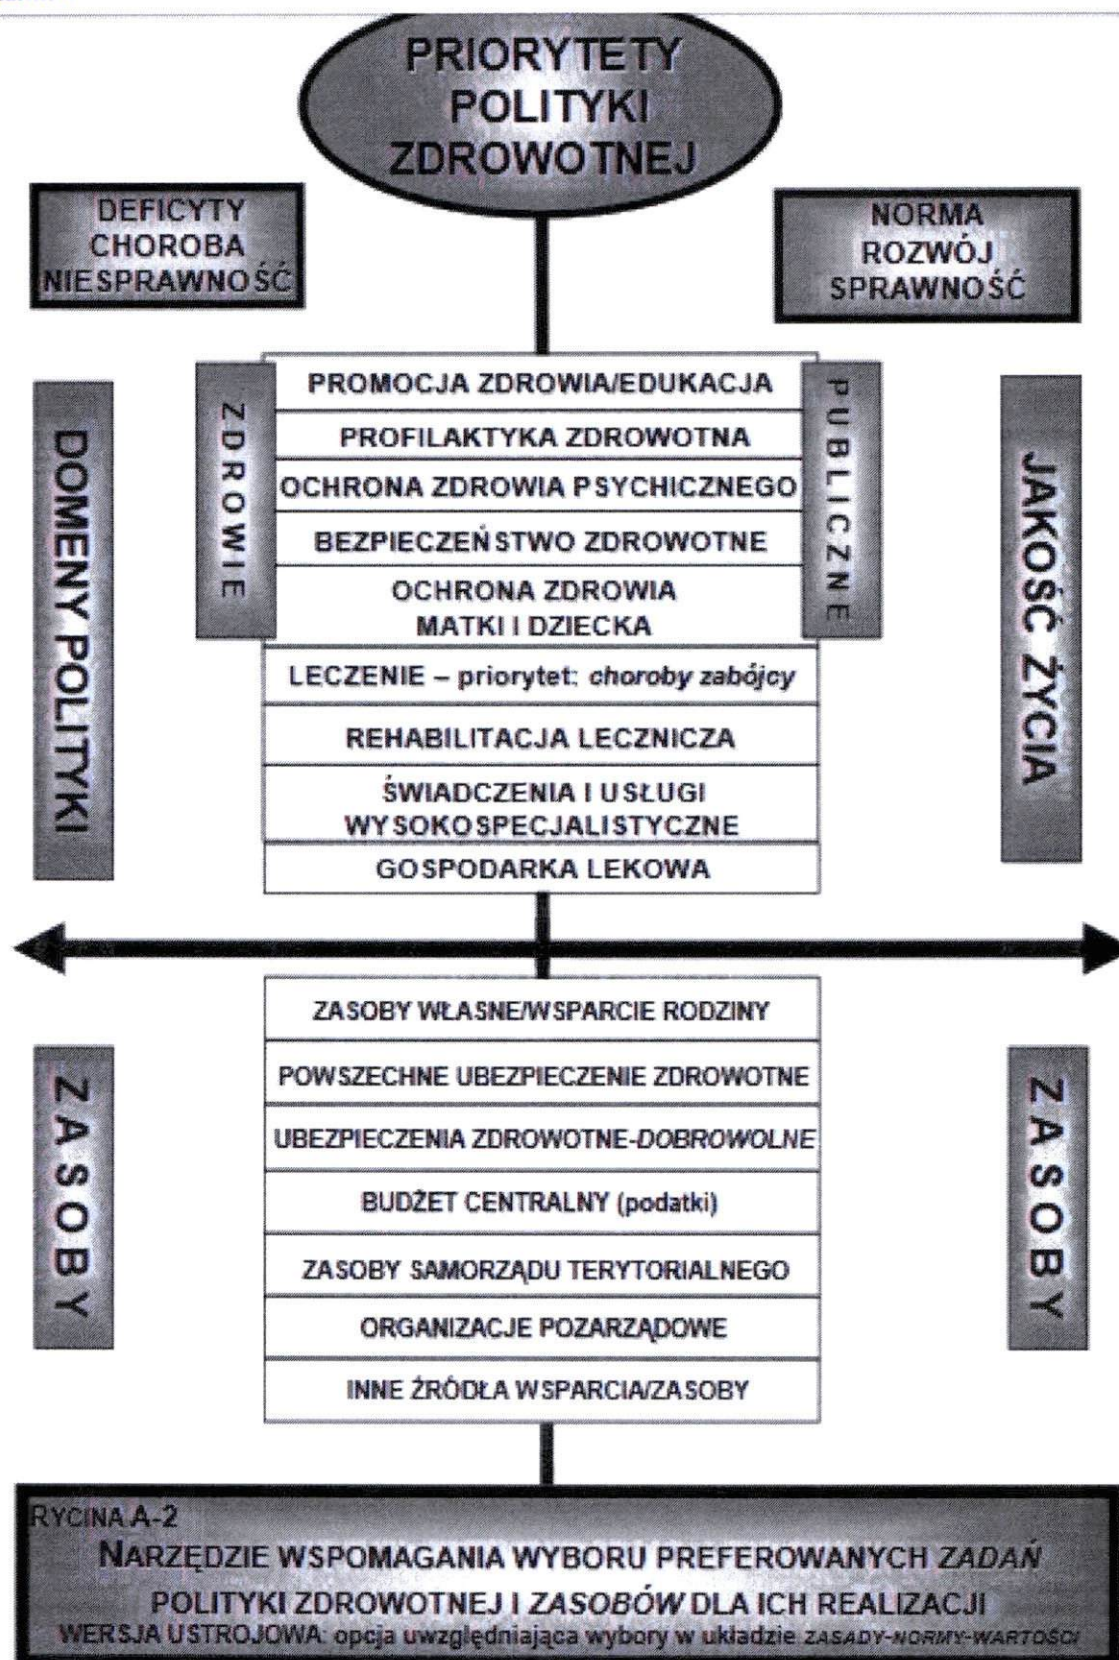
PRIORYTETY POLITYKI ZDROWOTNEJ

DEFICYTY CHOROBA NIESPRAWNOŚĆ

NORMA ROZWÓJ SPRAWNOŚĆ

DOMENY POLITYKI

ZDROWIE

PROMOCJA ZDROWIA/EDUKACJA
PROFILAKTYKA ZDROWOTNA
OCHRONA ZDROWIA PSYCHICZNEGO
BEZPIECZEŃSTWO ZDROWOTNE
OCHRONA ZDROWIA MATKI I DZIECKA

PUBLICZNE

JAKOŚĆ ŻYCIA

LECZENIE – priorytet: *choroby zabójcy*
REHABILITACJA LECZNICZA
ŚWIADCZENIA I USŁUGI WYSOKOSPECJALISTYCZNE
GOSPODARKA LEKOWA

ZASOBY

ZASOBY WŁASNE/WSPARCIE RODZINY
POWSZECHNE UBEZPIECZENIE ZDROWOTNE
UBEZPIECZENIA ZDROWOTNE-*DOBROWOLNE*
BUDŻET CENTRALNY (podatki)
ZASOBY SAMORZĄDU TERYTORIALNEGO
ORGANIZACJE POZARZĄDOWE
INNE ŹRÓDŁA WSPARCIA/ZASOBY

ZASOBY

RYCINA A-2
NARZĘDZIE WSPOMAGANIA WYBORU PREFEROWANYCH *ZADAŃ* POLITYKI ZDROWOTNEJ I *ZASOBÓW* DLA ICH REALIZACJI
WERSJA USTROJOWA: opcja uwzględniająca wybory w układzie *ZASADY-NORMY-WARTOŚCI*